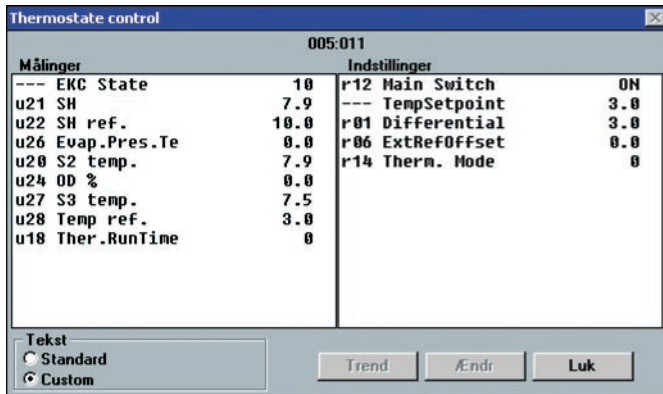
Thermostate control

005:011

Målinger

| | | |
|---|---|---|
| --- | EKC State | 10 |
| u21 | SH | 7.9 |
| u22 | SH ref. | 10.0 |
| u26 | Evap.Pres.Te | 0.0 |
| u20 | S2 temp. | 7.9 |
| u24 | OD % | 0.0 |
| u27 | S3 temp. | 7.5 |
| u28 | Temp ref. | 3.0 |
| u18 | Ther.RunTime | 0 |

Indstillinger

| | | |
|---|---|---|
| r12 | Main Switch | ON |
| --- | TempSetpoint | 3.0 |
| r01 | Differential | 3.0 |
| r06 | ExtRefOffset | 0.0 |
| r14 | Therm. Mode | 0 |

Tekst
Standard
Custom

Trend
Ændr
Luk